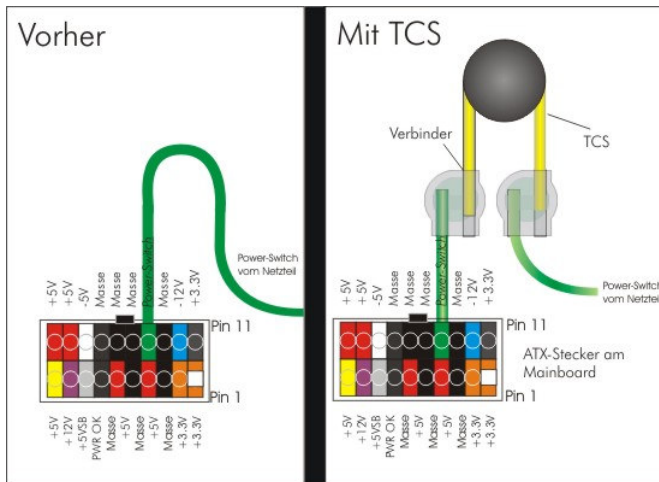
Vorher

Power-Switch vom Netzteil

+5V +5V -5V Masse Masse Masse Power-Switch Masse -12V +3.3V

Pin 11

Pin 1

+5V +12V +5VSB PWR OK Masse +5V Masse +5V Masse +3.3V +3.3V

Mit TCS

Verbinder

TCS

Power-Switch vom Netzteil

+5V +5V -5V Masse Masse Masse Power-Switch Masse -12V +3.3V

Pin 11

ATX-Stecker am Mainboard

Pin 1

+5V +12V +5VSB PWR OK Masse +5V Masse +5V Masse +3.3V +3.3V